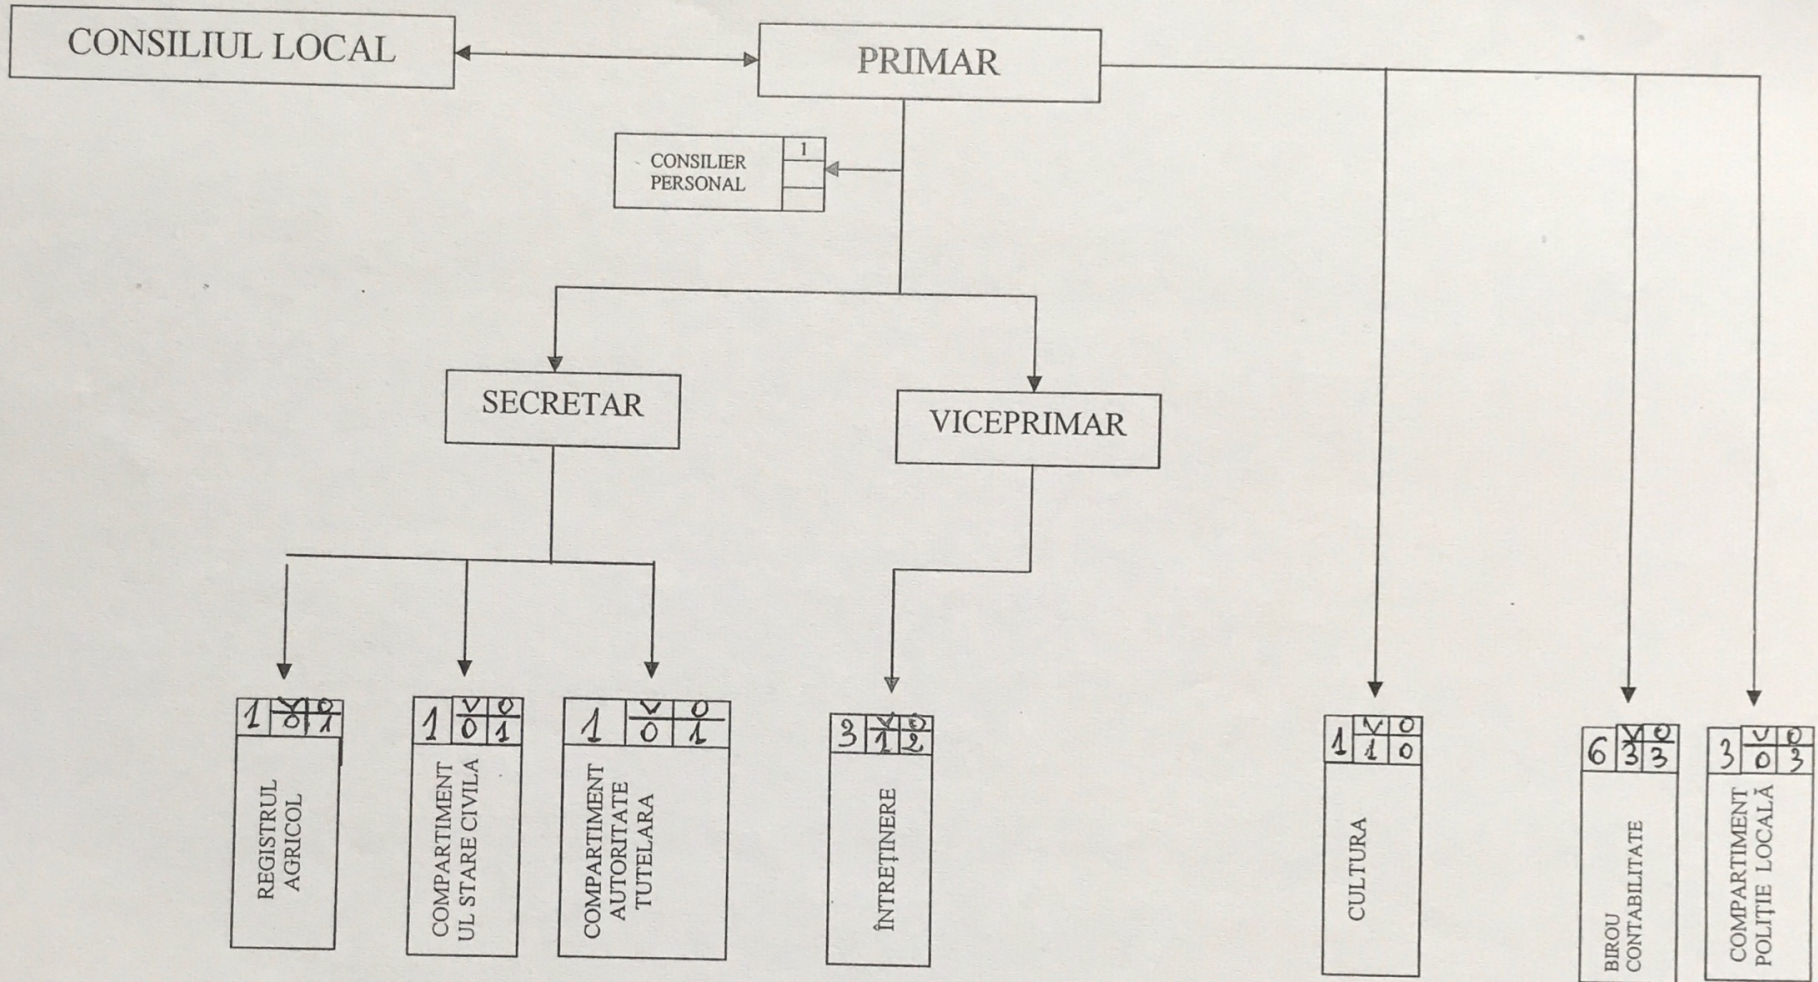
CONSILIUL LOCAL

PRIMAR

CONSILIER PERSONAL 1

SECRETAR

VICEPRIMAR

1 V 0 O 1
REGISTRUL AGRICOL

1 V 0 O 1
COMPARTIMENT UL STARE CIVILA

1 V 0 O 1
COMPARTIMENT AUTORITATE TUTELARA

3 V 1 O 2
ÎNTREȚINERE

1 V 1 O 0
CULTURA

6 V 3 O 3
BIROU CONTABILITATE

3 V 0 O 3
COMPARTIMENT POLIȚIE LOCALĂ